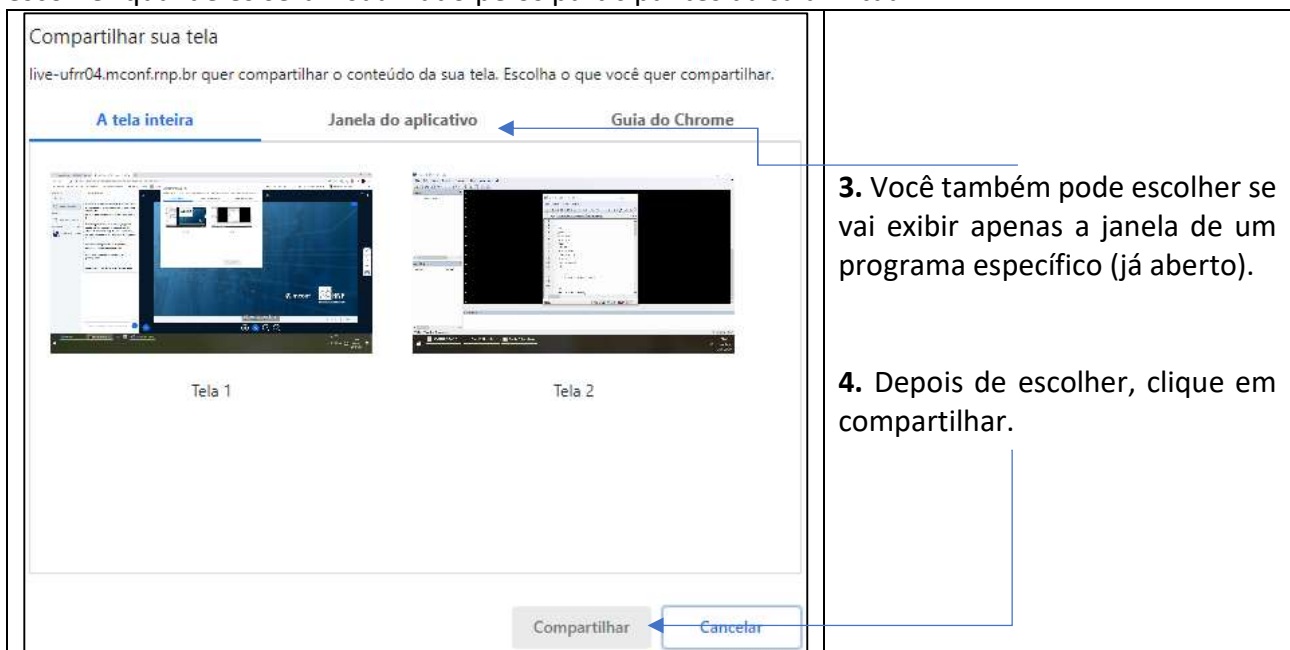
Compartilhar sua tela

live-ufrr04.mconf.rnp.br quer compartilhar o conteúdo da sua tela. Escolha o que você quer compartilhar.

A tela inteira | Janela do aplicativo | Guia do Chrome

Tela 1

Tela 2

Compartilhar | Cancelar

**3.** Você também pode escolher se vai exibir apenas a janela de um programa específico (já aberto).

**4.** Depois de escolher, clique em compartilhar.